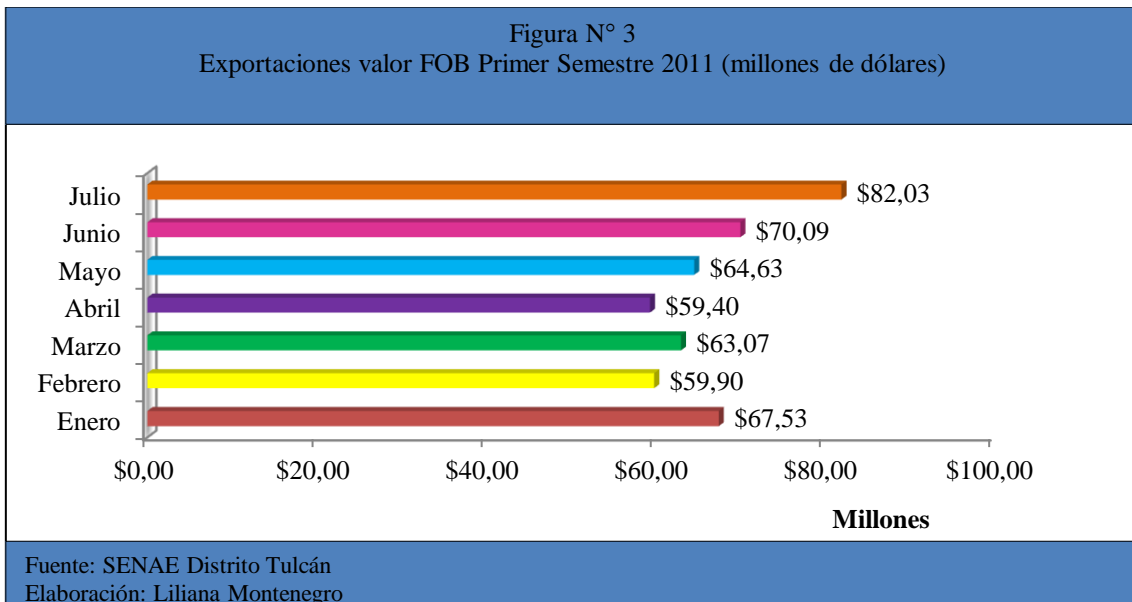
Figura N° 3
Exportaciones valor FOB Primer Semestre 2011 (millones de dólares)

Julio $82,03
Junio $70,09
Mayo $64,63
Abril $59,40
Marzo $63,07
Febrero $59,90
Enero $67,53

$0,00 $20,00 $40,00 $60,00 $80,00 $100,00

Millones

Fuente: SENAE Distrito Tulcán
Elaboración: Liliana Montenegro